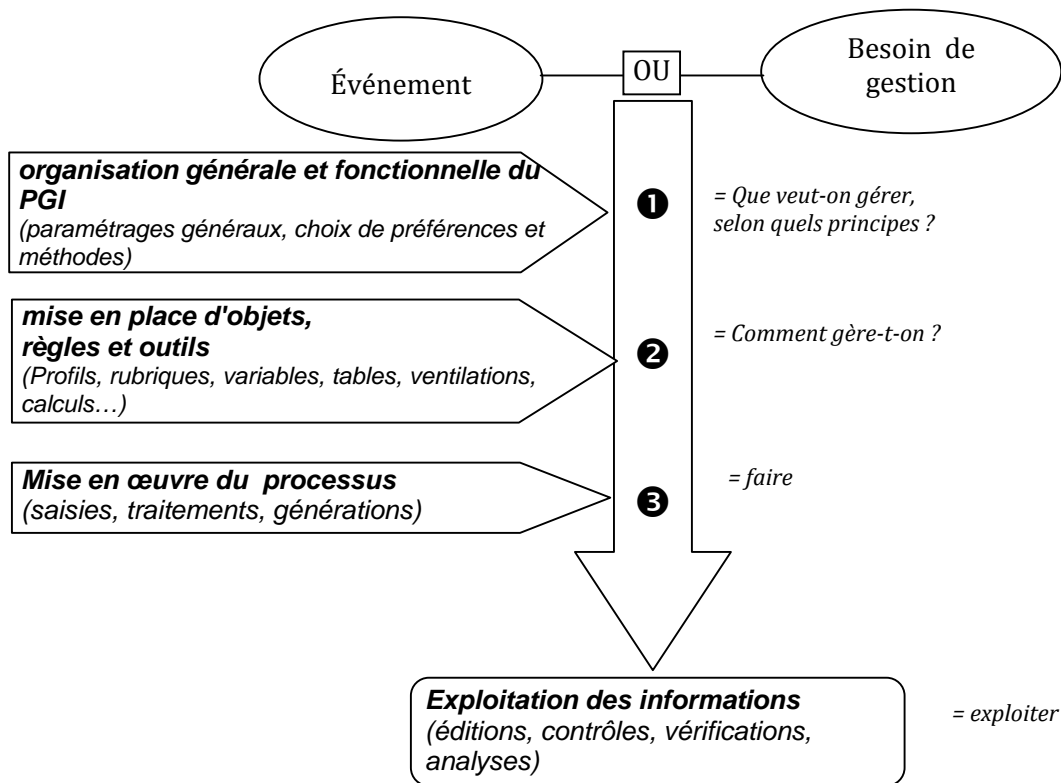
Événement

OU

Besoin de gestion

organisation générale et fonctionnelle du PGI
(paramétrages généraux, choix de préférences et méthodes)

❶

= Que veut-on gérer, selon quels principes ?

mise en place d'objets, règles et outils
(Profils, rubriques, variables, tables, ventilations, calculs…)

❷

= Comment gère-t-on ?

Mise en œuvre du processus
(saisies, traitements, générations)

❸

= faire

Exploitation des informations
(éditions, contrôles, vérifications, analyses)

= exploiter